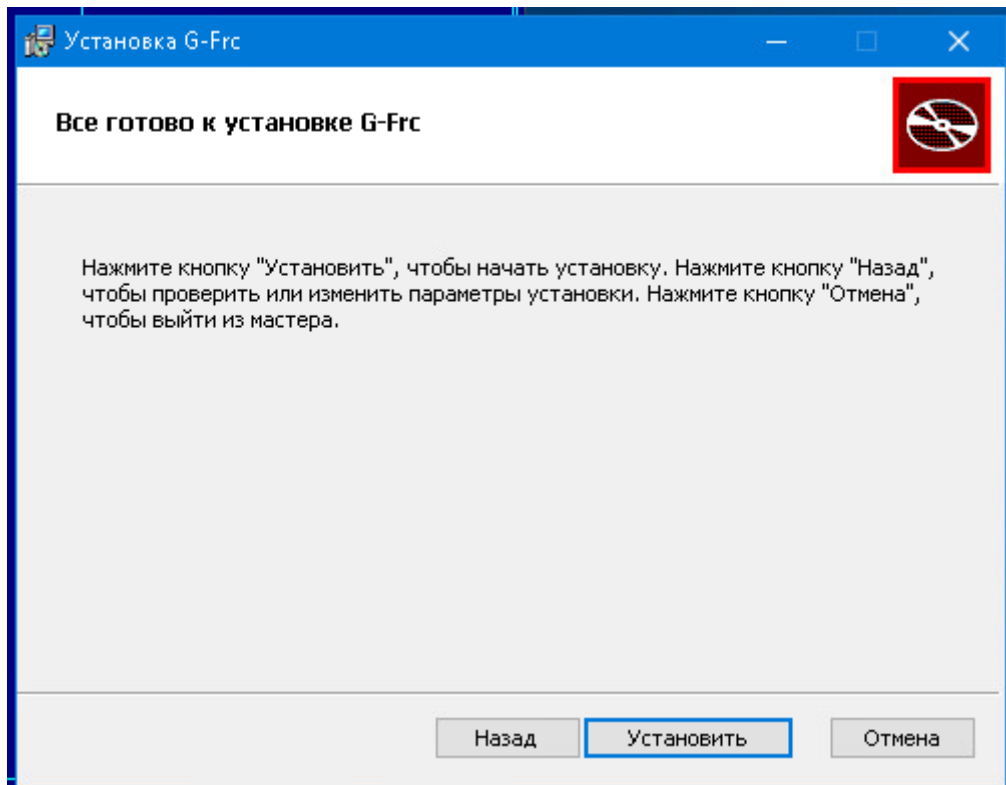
Установка G-Frc

Все готово к установке G-Frc

Нажмите кнопку "Установить", чтобы начать установку. Нажмите кнопку "Назад", чтобы проверить или изменить параметры установки. Нажмите кнопку "Отмена", чтобы выйти из мастера.

Назад
Установить
Отмена